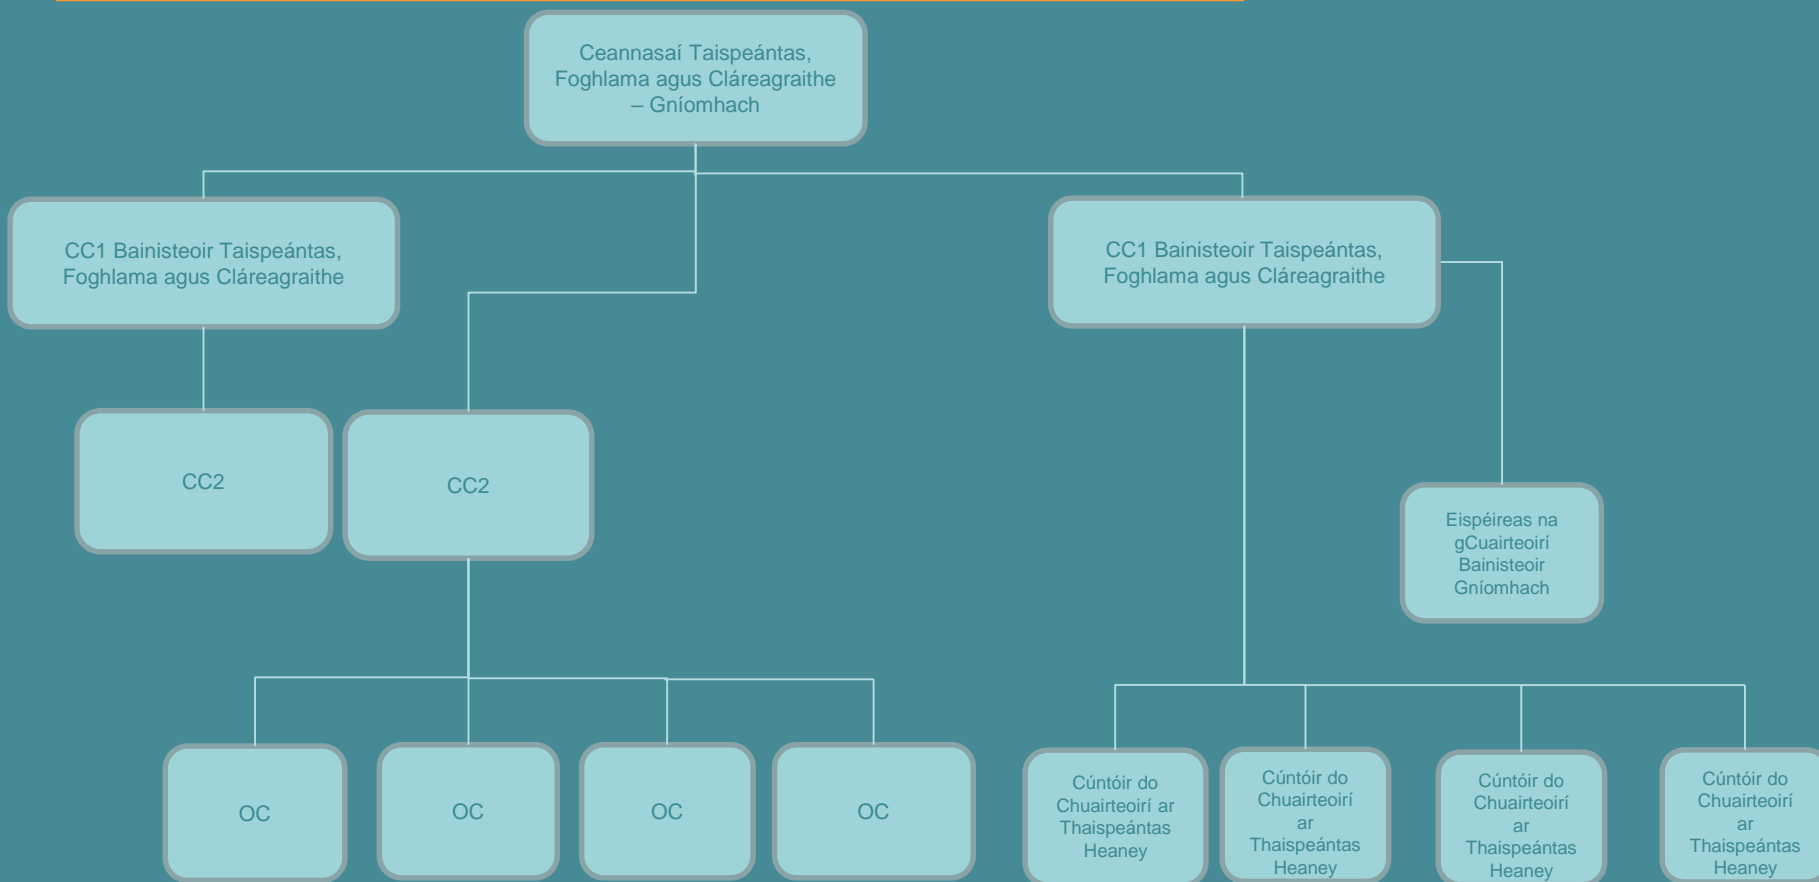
Ceannasaí Taispeántas, Foghlama agus Cláreagraithe – Gníomhach

CC1 Bainisteoir Taispeántas, Foghlama agus Cláreagraithe

CC1 Bainisteoir Taispeántas, Foghlama agus Cláreagraithe

CC2

CC2

Eispéireas na gCuairteoirí Bainisteoir Gníomhach

OC

OC

OC

OC

Cúntóir do Chuairteoirí ar Thaispeántas Heaney

Cúntóir do Chuairteoirí ar Thaispeántas Heaney

Cúntóir do Chuairteoirí ar Thaispeántas Heaney

Cúntóir do Chuairteoirí ar Thaispeántas Heaney